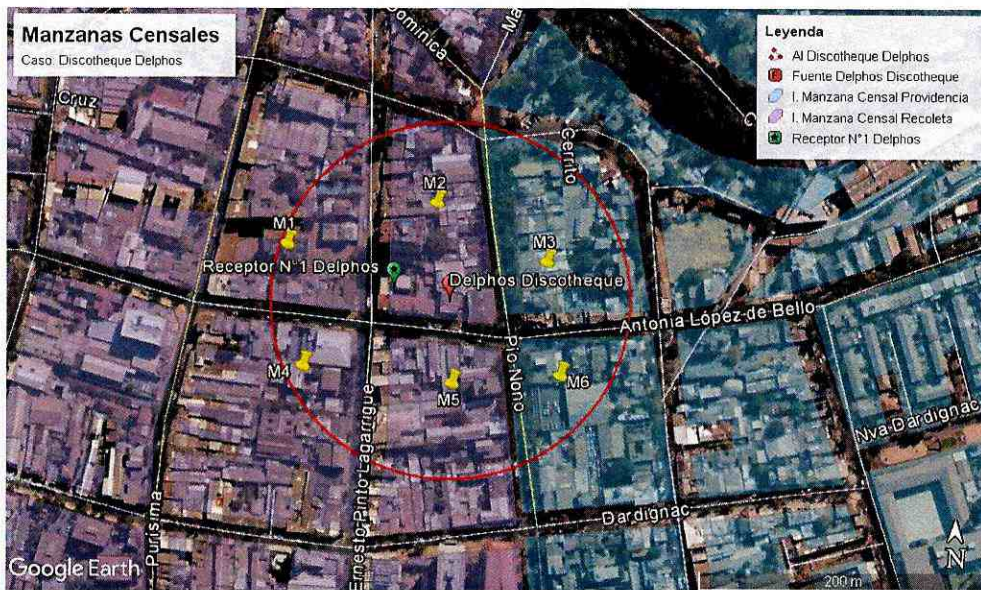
Manzanas Censales
Caso: Discotheque Delphos

Leyenda
AI Discotheque Delphos
Fuente Delphos Discotheque
I. Manzana Censal Providencia
I. Manzana Censal Recoleta
Receptor N°1 Delphos

Dominica
Ma
Cruz
Cerrito
M1
M2
M3
Receptor N°1 Delphos
Delphos Discotheque
Antonia López de Bello
M4
M5
M6
Pío Nono
Ernesto Pinto Lagarrigue
Nva Dardignac
Purísima
Dardignac
Google Earth
200 m
N